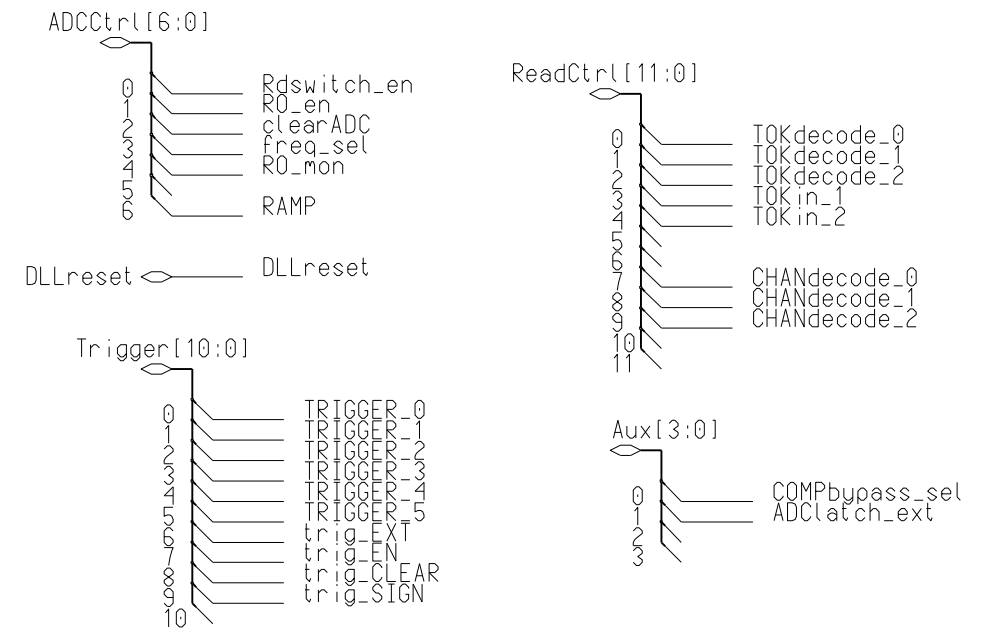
ADCCtrl[6:0]

0 Rdswitch_en
1 RO_en
2 clearADC
3 freq_sel
4 RO_mon
5
6 RAMP

DLLreset DLLreset

Trigger[10:0]

0 TRIGGER_0
1 TRIGGER_1
2 TRIGGER_2
3 TRIGGER_3
4 TRIGGER_4
5 TRIGGER_5
6 trig_EXT
7 trig_EN
8 trig_CLEAR
9 trig_SIGN
10

ReadCtrl[11:0]

0 TOKdecode_0
1 TOKdecode_1
2 TOKdecode_2
3 TOKin_1
4 TOKin_2
5
6
7 CHANdecode_0
8 CHANdecode_1
9 CHANdecode_2
10
11

Aux[3:0]

0 COMPbypass_sel
1 ADClatch_ext
2
3